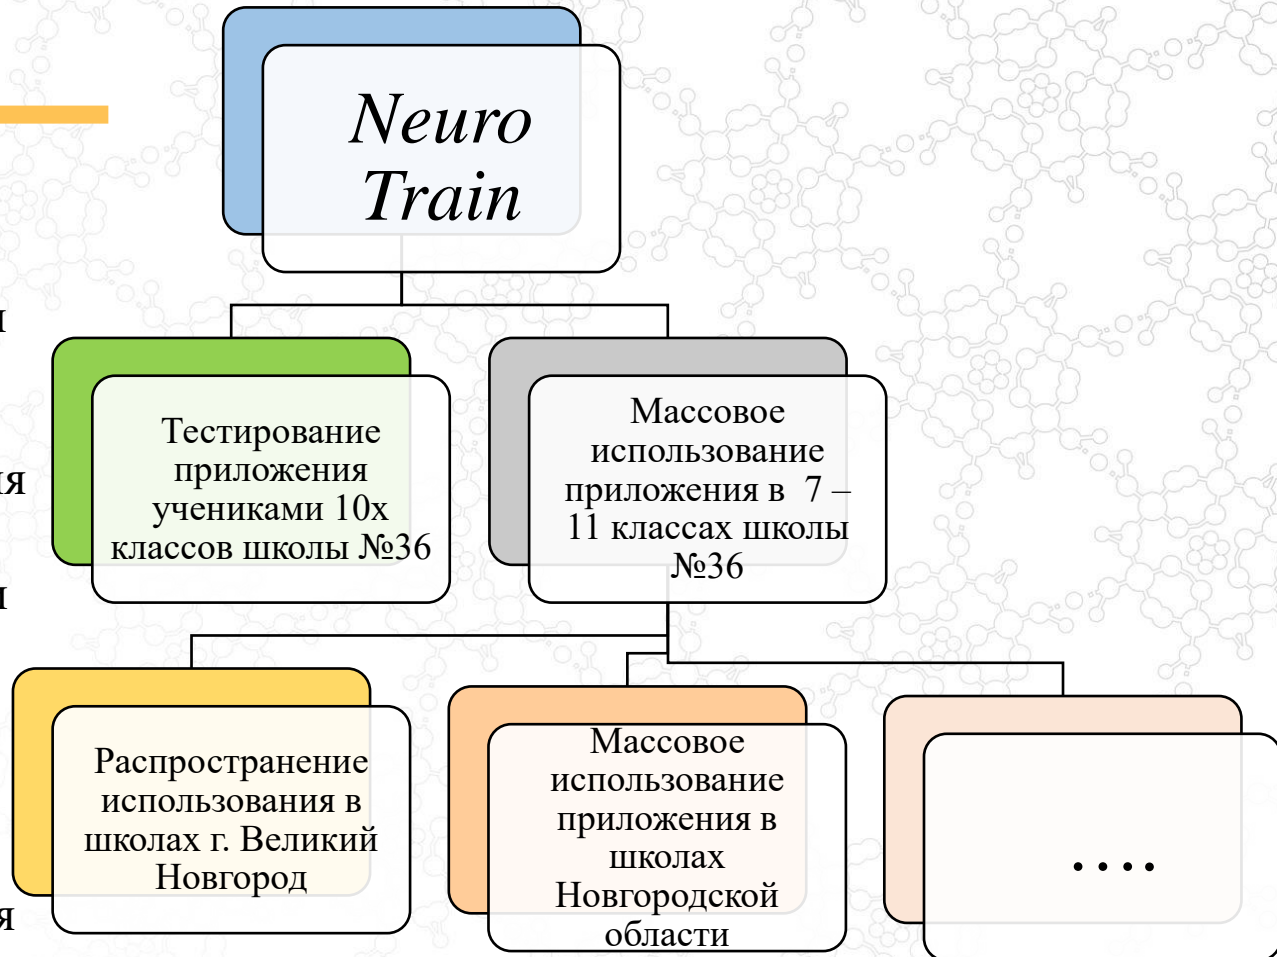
Neuro Train

Тестирование приложения учениками 10х классов школы №36

Массовое использование приложения в 7 – 11 классах школы №36

Распространение использования в школах г. Великий Новгород

Массовое использование приложения в школах Новгородской области

....

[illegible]
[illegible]
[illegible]
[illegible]